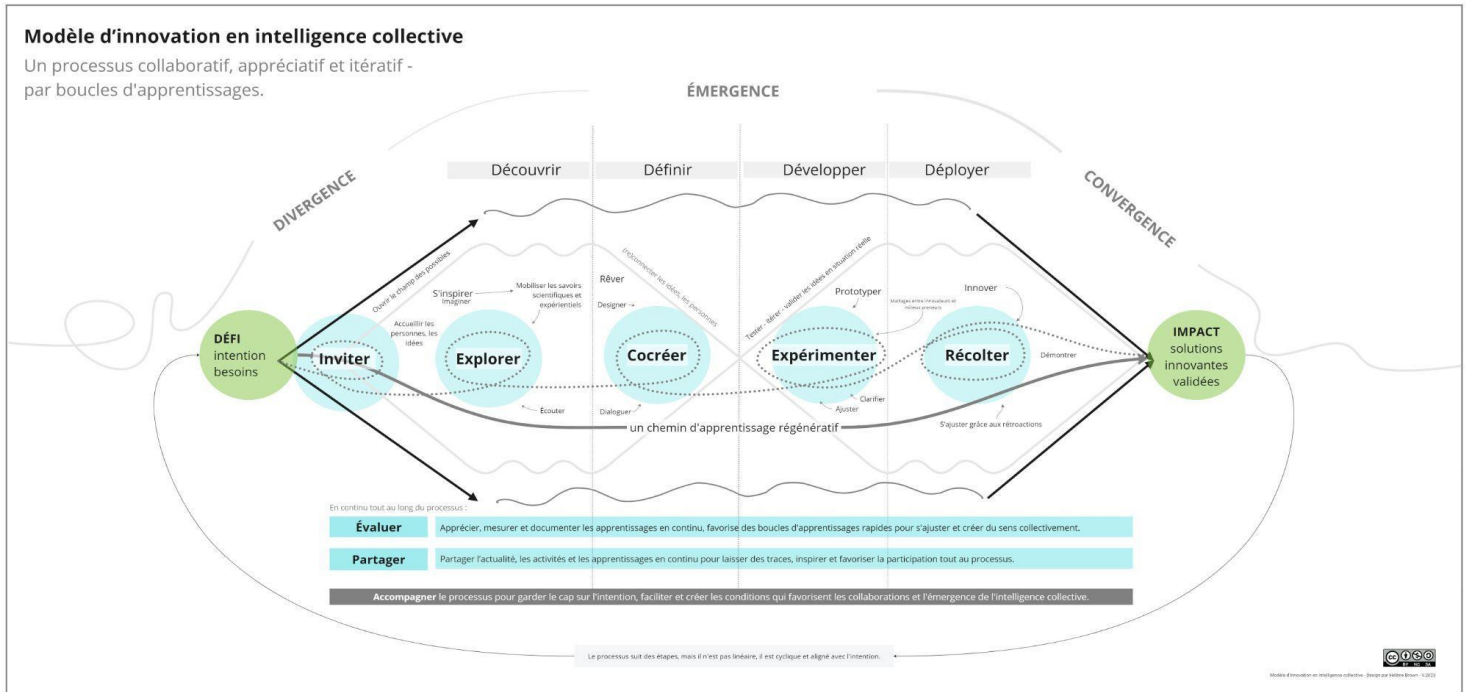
Modèle d'innovation en intelligence collective

Un processus collaboratif, appréciatif et itératif - par boucles d'apprentissages.

ÉMERGENCE

DIVERGENCE

CONVERGENCE

Découvrir

Définir

Développer

Déployer

Ouvrir le champ des possibles

(re)connecter les idées, les personnes

Tester - itérer - valider les idées en situation réelle

DÉFI
intention
besoins

Accueillir les personnes, les idées

Inviter

S'inspirer
Imaginer

Mobiliser les savoirs scientifiques et expérientiels

Explorer

Écouter

Rêver

Designer

Cocréer

Dialoguer

Prototyper

Expérimenter

Clarifier

Ajuster

Maillages entre innovateurs et milieux preneurs

Innover

Récolter

Démontrer

S'ajuster grâce aux rétroactions

IMPACT
solutions
innovantes
validées

un chemin d'apprentissage régénératif

En continu tout au long du processus :

Évaluer
Apprécier, mesurer et documenter les apprentissages en continu, favorise des boucles d'apprentissages rapides pour s'ajuster et créer du sens collectivement.

Partager
Partager l'actualité, les activités et les apprentissages en continu pour laisser des traces, inspirer et favoriser la participation tout au processus.

Accompagner le processus pour garder le cap sur l'intention, faciliter et créer les conditions qui favorisent les collaborations et l'émergence de l'intelligence collective.

Le processus suit des étapes, mais il n'est pas linéaire, il est cyclique et aligné avec l'intention.

Modèle d'innovation en intelligence collective - Design par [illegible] - V.2022